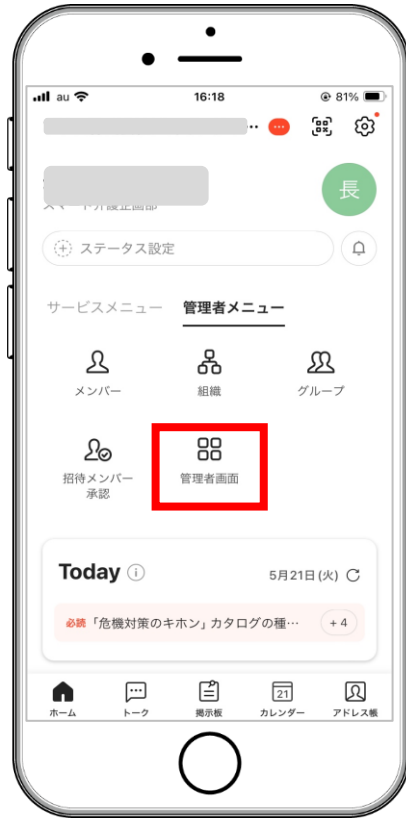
au 16:18 81%

…

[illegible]

長

ステータス設定

サービスメニュー 管理者メニュー

メンバー

組織

グループ

招待メンバー承認

管理者画面

Today

5月21日(火)

必読 「危機対策のキホン」カタログの種…

+4

ホーム

トーク

掲示板

21

カレンダー

アドレス帳